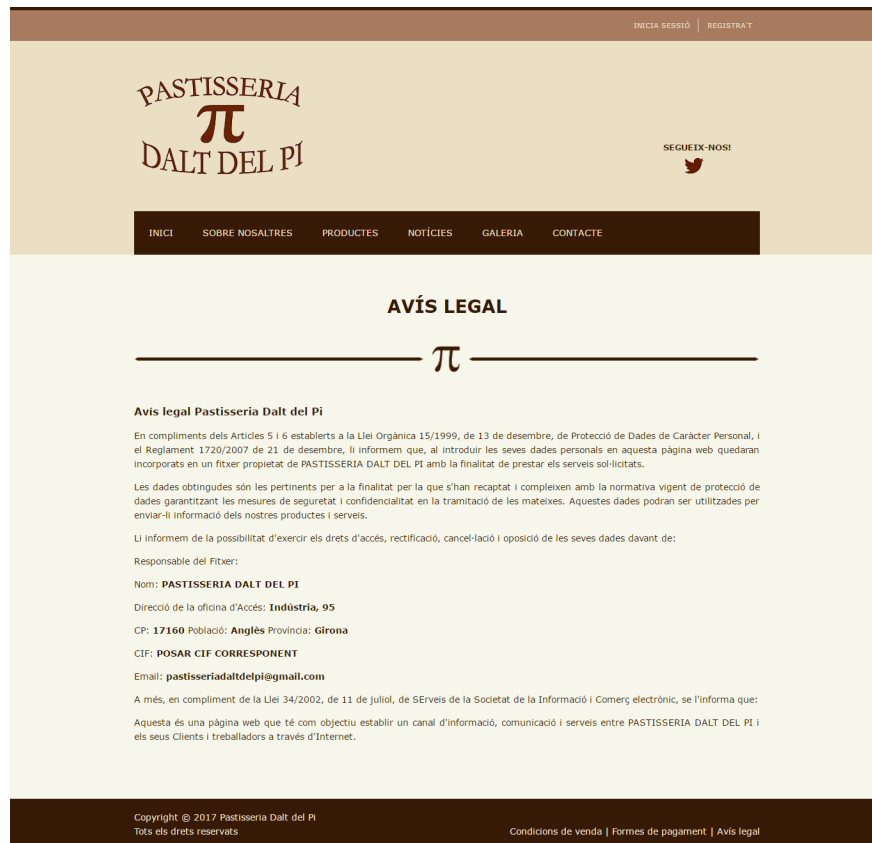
INICIA SESSIÓ | REGISTRA'T

PASTISSERIA
π
DALT DEL PI

SEGUEIX-NOS!

INICI SOBRE NOSALTRES PRODUCTES NOTÍCIES GALERIA CONTACTE

AVÍS LEGAL

π

Avís legal Pastisseria Dalt del Pi

En compliments dels Articles 5 i 6 establerts a la Llei Orgànica 15/1999, de 13 de desembre, de Protecció de Dades de Caràcter Personal, i el Reglament 1720/2007 de 21 de desembre, li informem que, al introduir les seves dades personals en aquesta pàgina web quedaran incorporats en un fitxer propietat de PASTISSERIA DALT DEL PI amb la finalitat de prestar els serveis sol·licitats.

Les dades obtingudes són les pertinents per a la finalitat per la que s'han recaptat i compleixen amb la normativa vigent de protecció de dades garantitzant les mesures de seguretat i confidencialitat en la tramitació de les mateixes. Aquestes dades podran ser utilitzades per enviar-li informació dels nostres productes i serveis.

Li informem de la possibilitat d'exercir els drets d'accés, rectificació, cancel·lació i oposició de les seves dades davant de:

Responsable del Fitxer:

Nom: PASTISSERIA DALT DEL PI

Direcció de la oficina d'Accés: Indústria, 95

CP: 17160 Població: Anglès Província: Girona

CIF: POSAR CIF CORRESPONENT

Email: pastisseriadaltdelpi@gmail.com

A més, en compliment de la Llei 34/2002, de 11 de juliol, de SErveis de la Societat de la Informació i Comerç electrònic, se l'informa que:

Aquesta és una pàgina web que té com objectiu establir un canal d'informació, comunicació i serveis entre PASTISSERIA DALT DEL PI i els seus Clients i treballadors a través d'Internet.

Copyright © 2017 Pastisseria Dalt del Pi
Tots els drets reservats

Condicions de venda | Formes de pagament | Avís legal